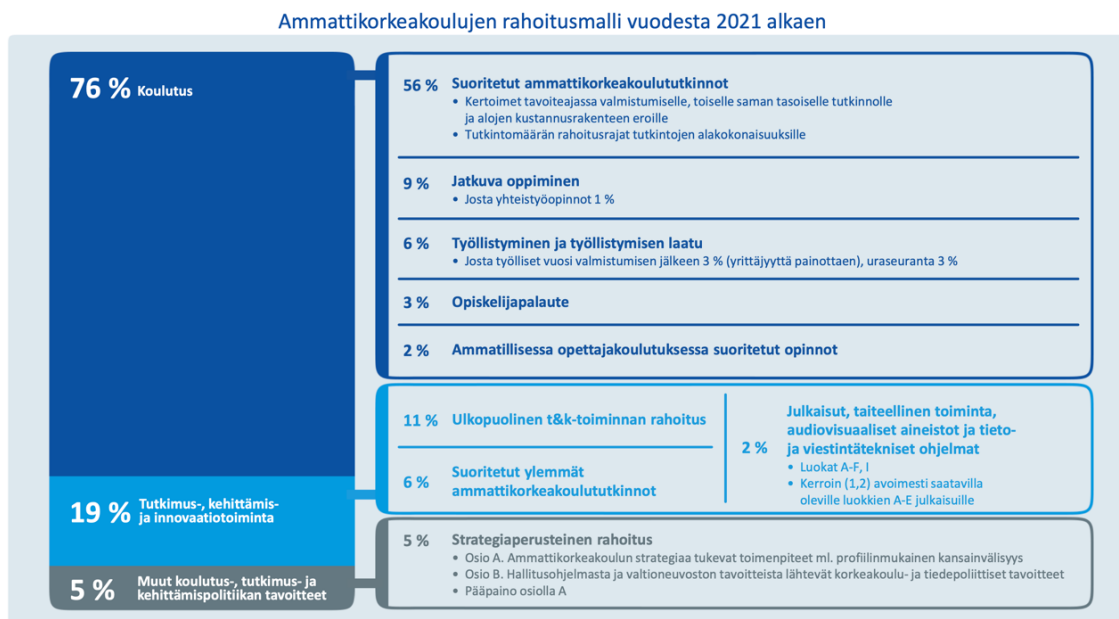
Ammattikorkeakoulujen rahoitusmalli vuodesta 2021 alkaen

76 % Koulutus

56 % Suoritetut ammattikorkeakoulututkinnot
• Kertoimet tavoiteajassa valmistumiselle, toiselle saman tasoiselle tutkinnolle ja alojen kustannusrakenteen eroille
• Tutkintomäärän rahoitusrajat tutkintojen alakokonaisuuksille

9 % Jatkuva oppiminen
• Josta yhteistyöopinnot 1 %

6 % Työllistyminen ja työllistymisen laatu
• Josta työlliset vuosi valmistumisen jälkeen 3 % (yrittäjyyttä painottaen), uraseuranta 3 %

3 % Opiskelijapalaute

2 % Ammatillisessa opettajakoulutuksessa suoritetut opinnot

19 % Tutkimus-, kehittämis- ja innovaatiotoiminta

11 % Ulkopuolinen t&k-toiminnan rahoitus

6 % Suoritetut ylemmät ammattikorkeakoulututkinnot

2 % Julkaisut, taiteellinen toiminta, audiovisuaaliset aineistot ja tieto- ja viestintätekniset ohjelmat
• Luokat A-F, I
• Kerroin (1,2) avoimesti saatavilla oleville luokkien A-E julkaisuille

5 % Muut koulutus-, tutkimus- ja kehittämispolitiikan tavoitteet

5 % Strategiaperusteinen rahoitus
• Osio A. Ammattikorkeakoulun strategiaa tukevat toimenpiteet ml. profiilinmukainen kansainvälisyys
• Osio B. Hallitusohjelmasta ja valtioneuvoston tavoitteista lähtevät korkeakoulu- ja tiedepoliittiset tavoitteet
• Pääpaino osiolla A